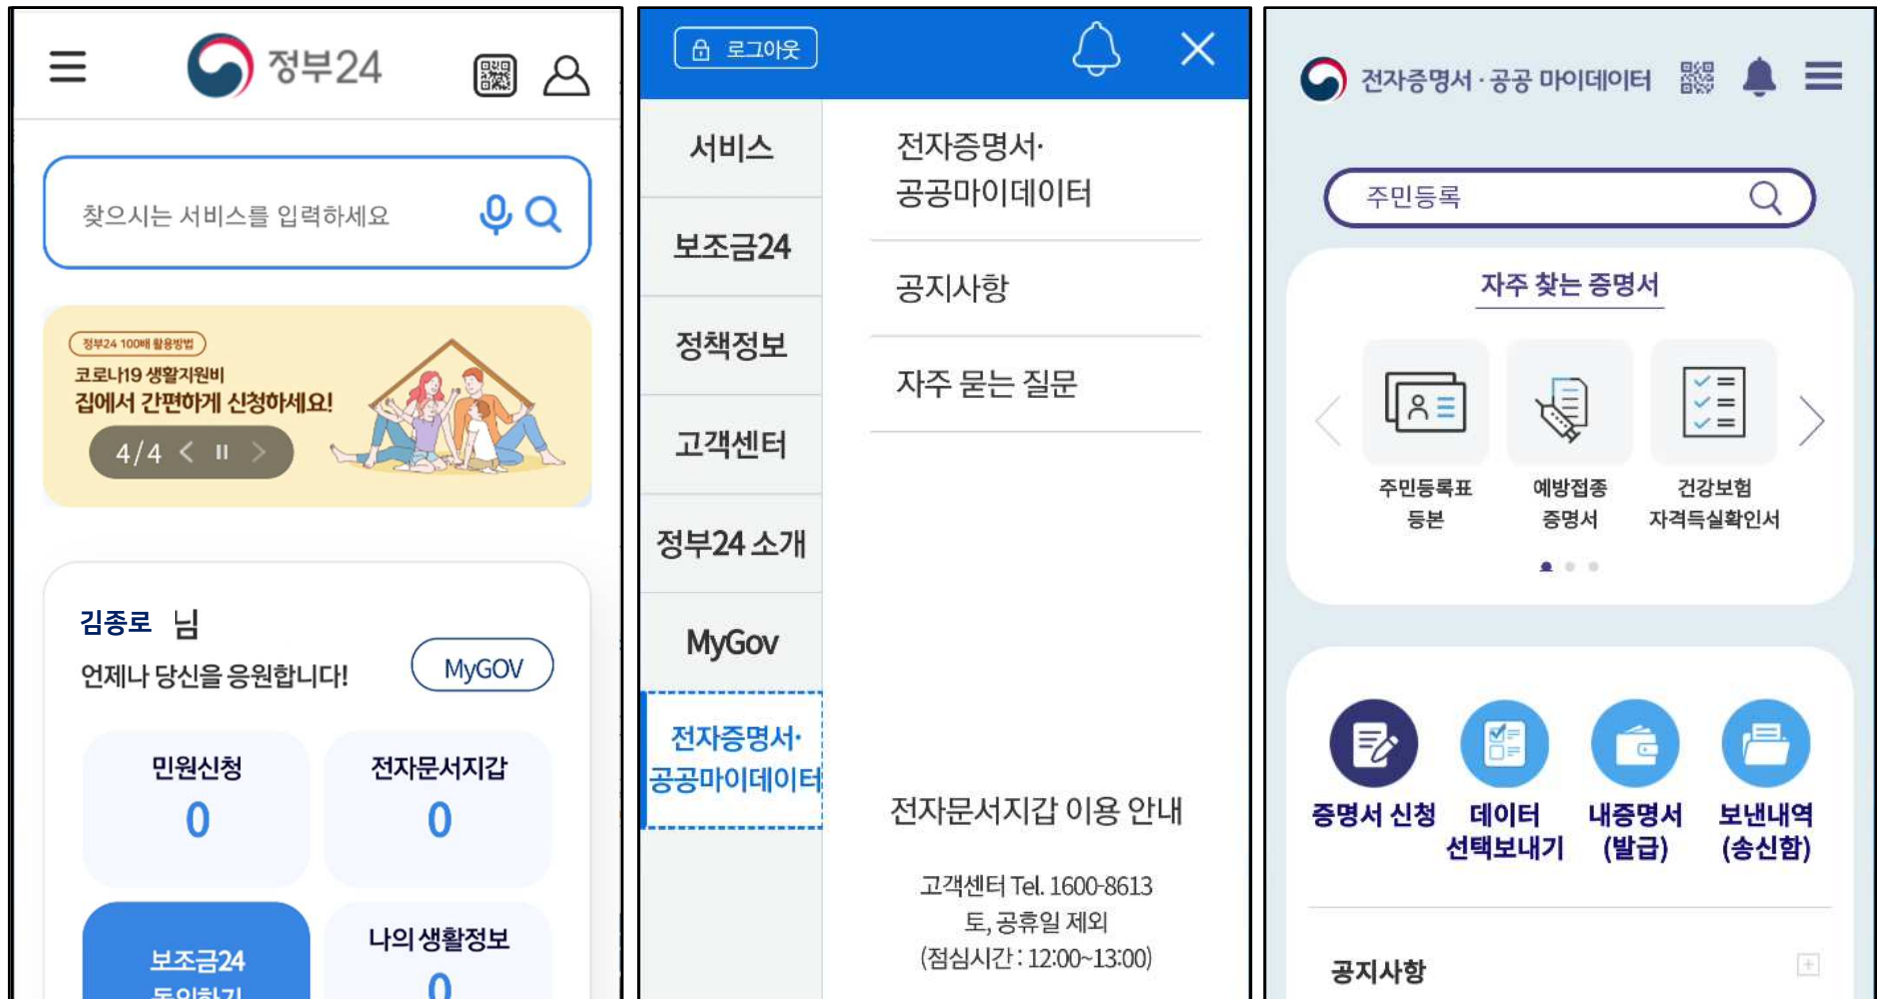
정부24

찾으시는 서비스를 입력하세요

정부24 100배 활용방법
코로나19 생활지원비
집에서 간편하게 신청하세요!
4/4

김종로 님
언제나 당신을 응원합니다!
MyGOV

민원신청
0
전자문서지갑
0
보조금24
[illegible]
나의 생활정보
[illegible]

로그아웃

서비스
보조금24
정책정보
고객센터
정부24 소개
MyGov
전자증명서·공공마이데이터

전자증명서·
공공마이데이터
공지사항
자주 묻는 질문

전자문서지갑 이용 안내

고객센터 Tel. 1600-8613
토, 공휴일 제외
(점심시간 : 12:00~13:00)

전자증명서 · 공공 마이데이터

주민등록

자주 찾는 증명서

주민등록표
등본
예방접종
증명서
건강보험
자격득실확인서

증명서 신청
데이터
선택보내기
내증명서
(발급)
보낸내역
(송신함)

공지사항